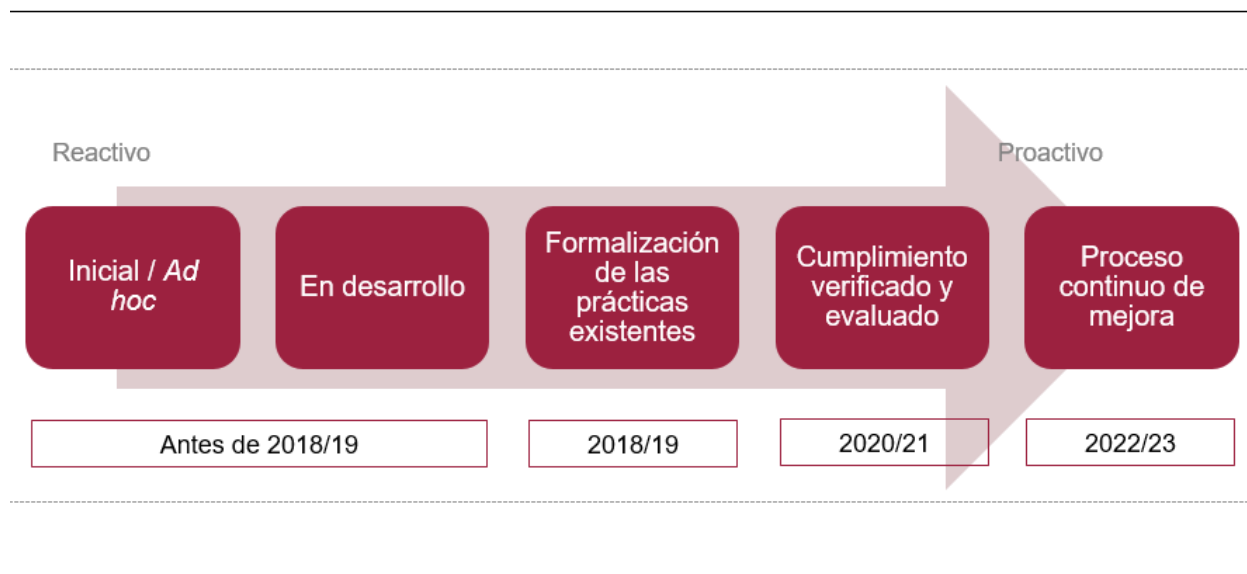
Reactivo

Proactivo

Inicial / Ad hoc

En desarrollo

Formalización de las prácticas existentes

Cumplimiento verificado y evaluado

Proceso continuo de mejora

Antes de 2018/19

2018/19

2020/21

2022/23